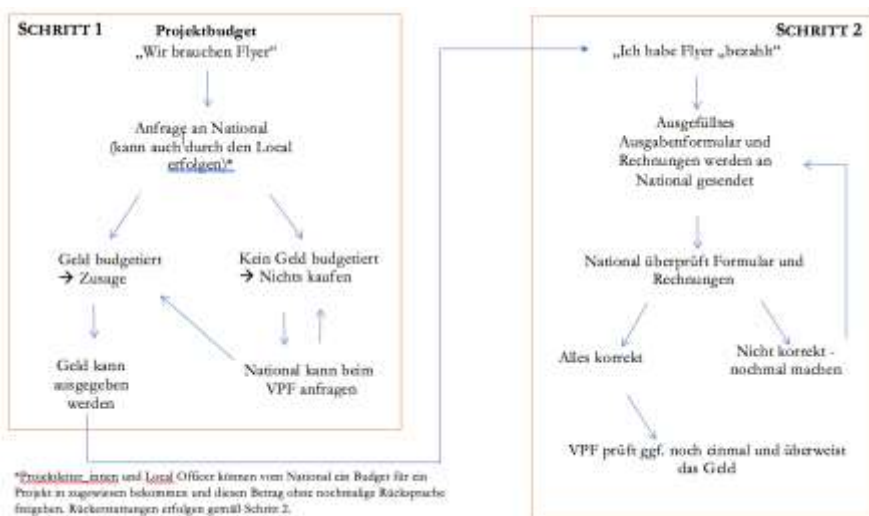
SCHRITT 1

Projektbudget
„Wir brauchen Flyer"

Anfrage an National (kann auch durch den Local erfolgen)*

Geld budgetiert
→ Zusage

Kein Geld budgetiert
→ Nichts kaufen

Geld kann ausgegeben werden

National kann beim VPF anfragen

*Projektleiter_innen und Local Officer können vom National ein Budget für ein Projekt zugewiesen bekommen und diesen Betrag ohne nochmalige Rücksprache freigeben. Rückerstattungen erfolgen gemäß Schritt 2.

SCHRITT 2

„Ich habe Flyer „bezahlt"

Ausgefülltes Ausgabenformular und Rechnungen werden an National gesendet

National überprüft Formular und Rechnungen

Alles korrekt

Nicht korrekt - nochmal machen

VPF prüft ggf. noch einmal und überweist das Geld